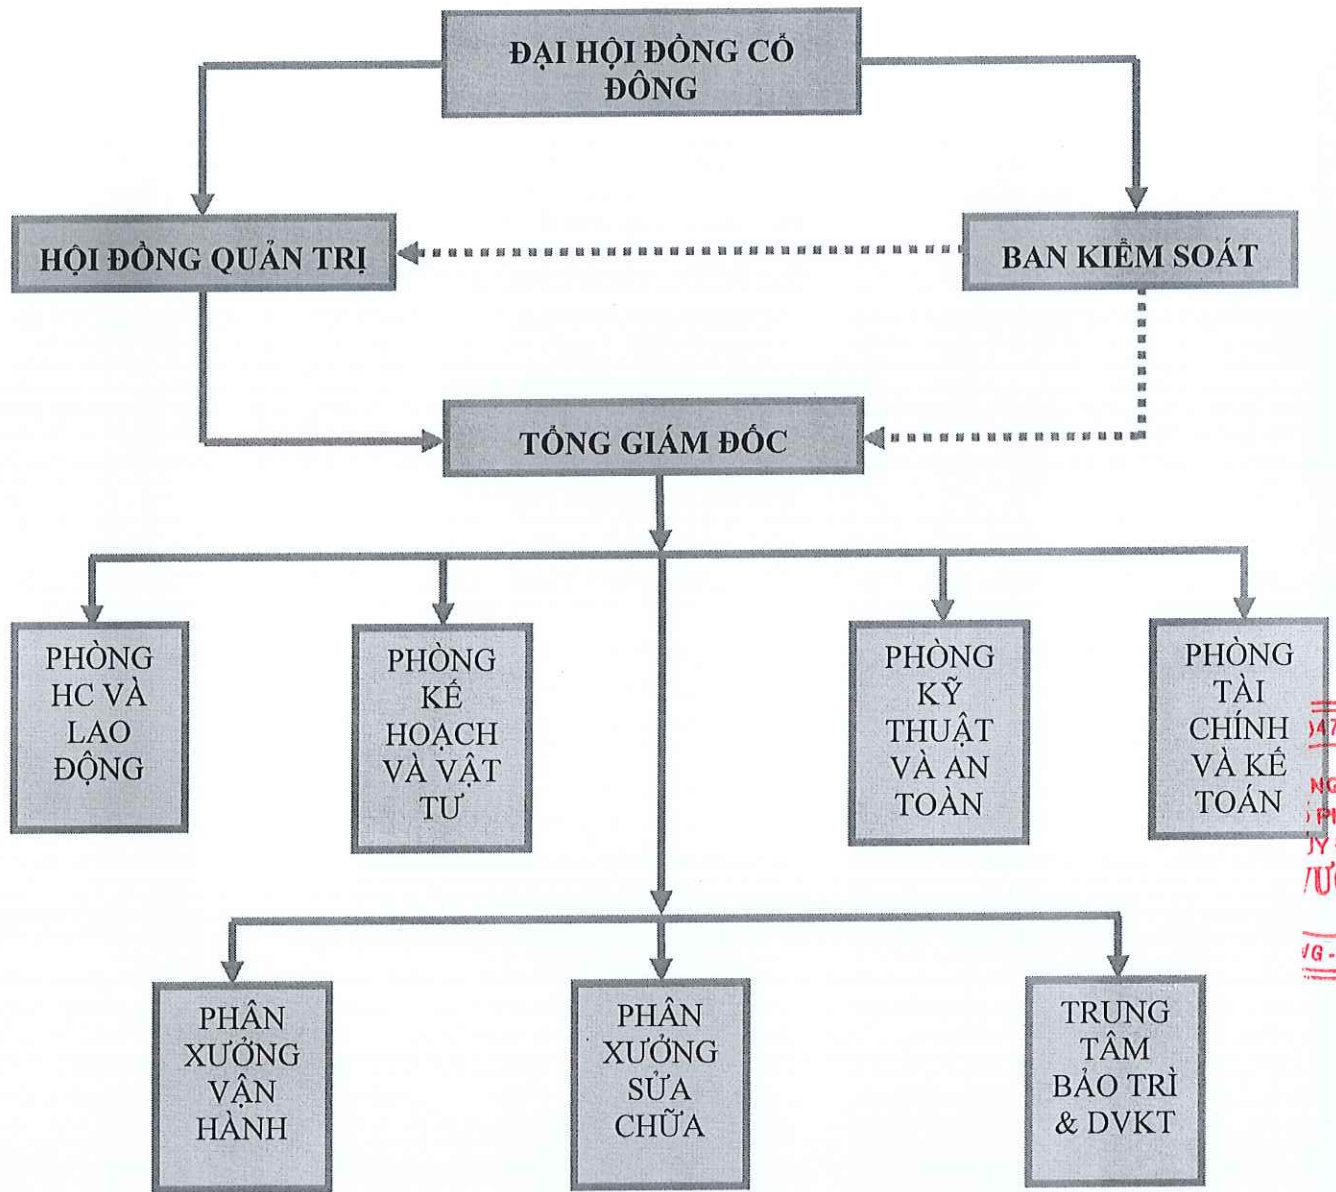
ĐẠI HỘI ĐỒNG CỔ ĐÔNG

HỘI ĐỒNG QUẢN TRỊ

BAN KIỂM SOÁT

TỔNG GIÁM ĐỐC

PHÒNG HC VÀ LAO ĐỘNG

PHÒNG KẾ HOẠCH VÀ VẬT TƯ

PHÒNG KỸ THUẬT VÀ AN TOÀN

PHÒNG TÀI CHÍNH VÀ KẾ TOÁN

PHÂN XƯỞNG VẬN HÀNH

PHÂN XƯỞNG SỬA CHỮA

TRUNG TÂM BẢO TRÌ & DVKT

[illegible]